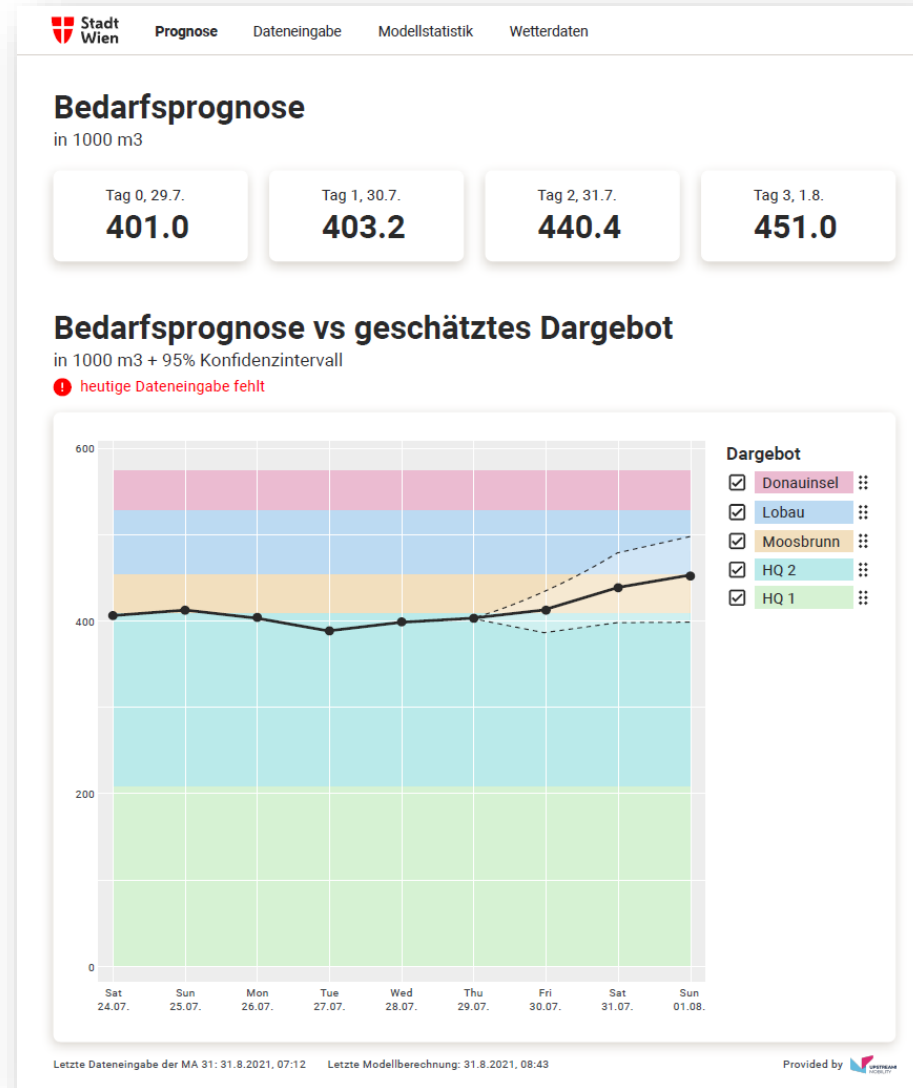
Stadt Wien

Prognose Dateneingabe Modellstatistik Wetterdaten

Bedarfsprognose
in 1000 m3

Tag 0, 29.7.
401.0

Tag 1, 30.7.
403.2

Tag 2, 31.7.
440.4

Tag 3, 1.8.
451.0

Bedarfsprognose vs geschätztes Dargebot
in 1000 m3 + 95% Konfidenzintervall

heutige Dateneingabe fehlt

600
400
200
0

Sat 24.07.
Sun 25.07.
Mon 26.07.
Tue 27.07.
Wed 28.07.
Thu 29.07.
Fri 30.07.
Sat 31.07.
Sun 01.08.

Dargebot
Donauinsel
Lobau
Moosbrunn
HQ 2
HQ 1

Letzte Dateneingabe der MA 31: 31.8.2021, 07:12 Letzte Modellberechnung: 31.8.2021, 08:43

Provided by UPSTREAM MOBILITY